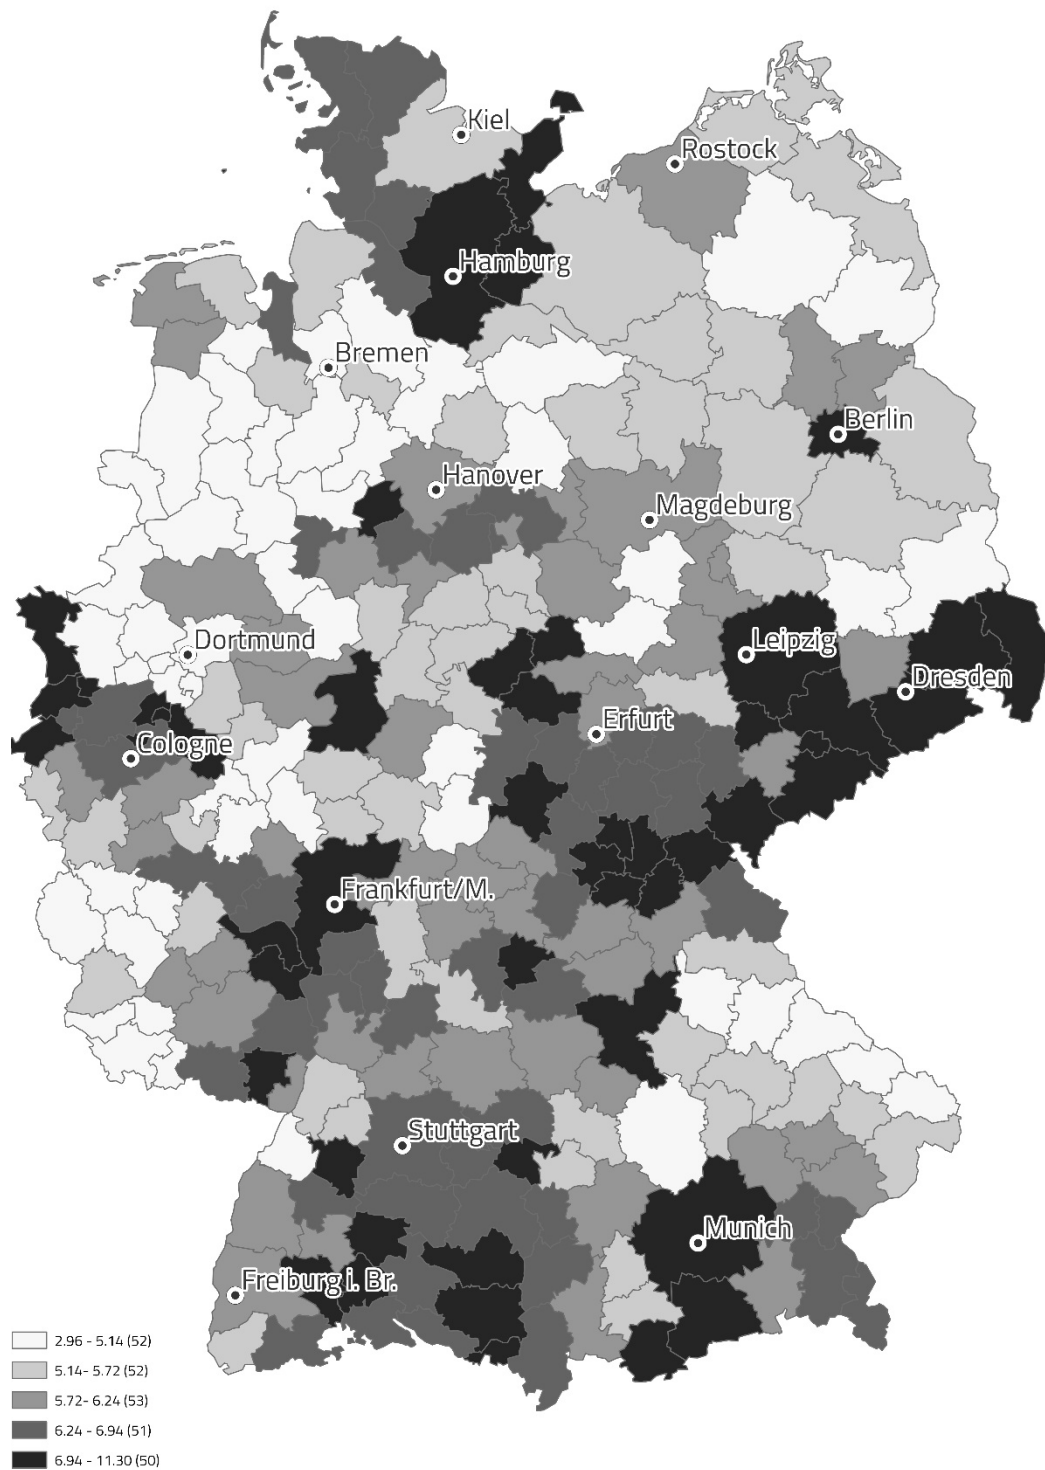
Kiel
Rostock
Hamburg
Bremen
Berlin
Hanover
Magdeburg
Dortmund
Leipzig
Dresden
Cologne
Erfurt
Frankfurt/M.
Stuttgart
Munich
Freiburg i. Br.

2.96 - 5.14 (52)
5.14- 5.72 (52)
5.72- 6.24 (53)
6.24 - 6.94 (51)
6.94 - 11.30 (50)